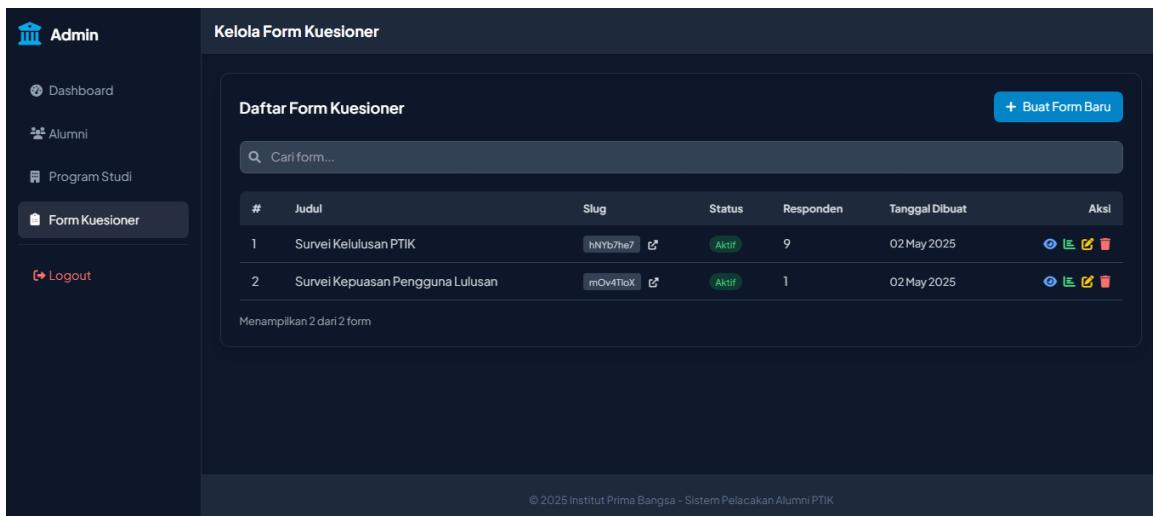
Admin

Dashboard
Alumni
Program Studi
Form Kuesioner
Logout

Kelola Form Kuesioner

Daftar Form Kuesioner

+ Buat Form Baru

Cari form...

| # | Judul | Slug | Status | Responden | Tanggal Dibuat | Aksi |
|---|---|---|---|---|---|---|
| 1 | Survei Kelulusan PTIK | hNYb7he7 | Aktif | 9 | 02 May 2025 | |
| 2 | Survei Kepuasan Pengguna Lulusan | mOv4TioX | Aktif | 1 | 02 May 2025 | |

Menampilkan 2 dari 2 form

© 2025 Institut Prima Bangsa - Sistem Pelacakan Alumni PTIK